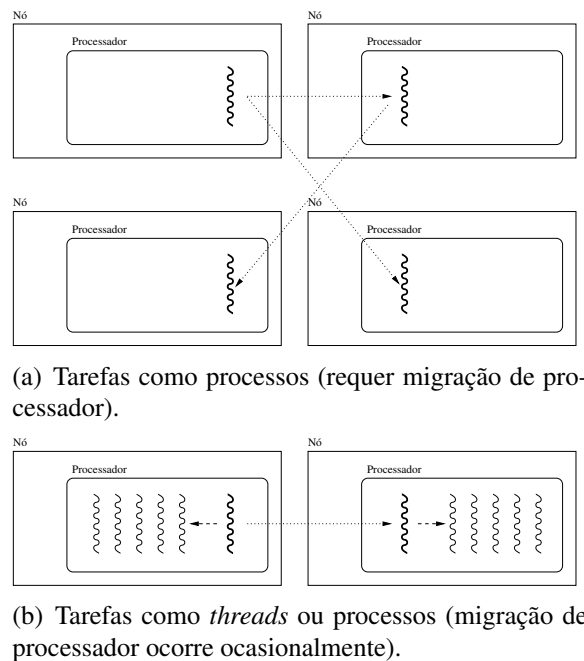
Nó
Processador

Nó
Processador

Nó
Processador

Nó
Processador

(a) Tarefas como processos (requer migração de processador).

Nó
Processador

Nó
Processador

(b) Tarefas como *threads* ou processos (migração de processador ocorre ocasionalmente).